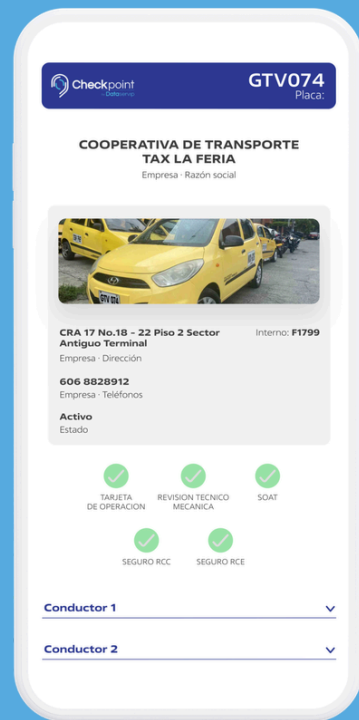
Checkpoint Dataserp

GTV074
Placa:

COOPERATIVA DE TRANSPORTE TAX LA FERIA
Empresa · Razón social

GTV074

CRA 17 No.18 – 22 Piso 2 Sector Antiguo Terminal
Empresa · Dirección

Interno: F1799

606 8828912
Empresa · Teléfonos

Activo
Estado

TARJETA DE OPERACION

REVISION TECNICO MECANICA

SOAT

SEGURO RCC

SEGURO RCE

Conductor 1

Conductor 2